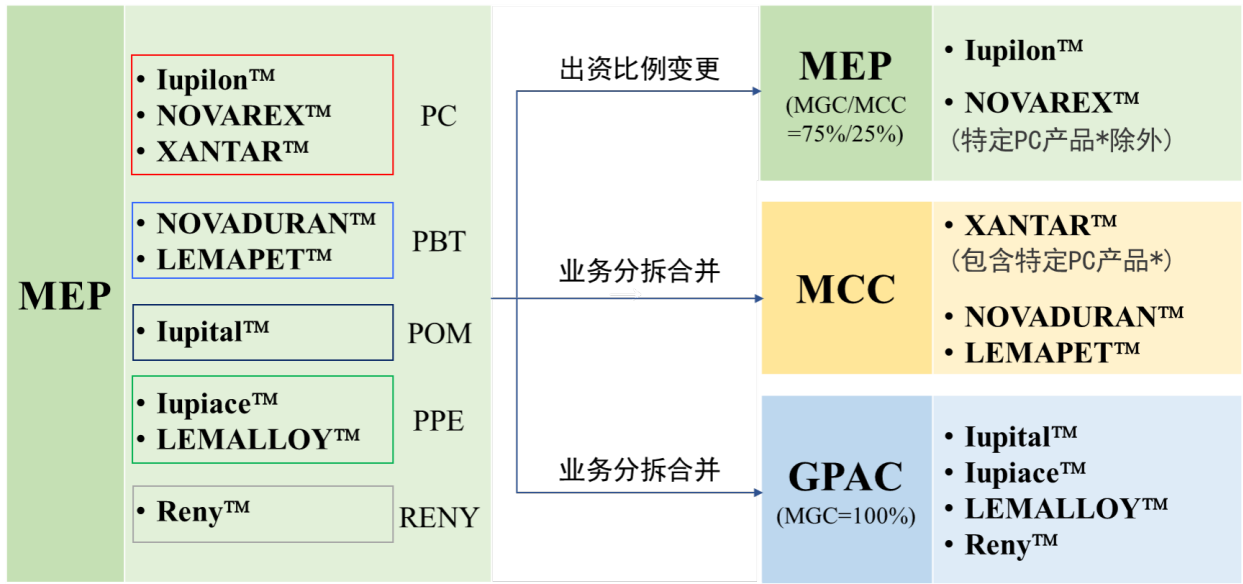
MEP

• Iupilon™
• NOVAREX™
• XANTAR™

PC

• NOVADURAN™
• LEMAPET™

PBT

• Iupital™

POM

• Iupiace™
• LEMALLOY™

PPE

• Reny™

RENY

出资比例变更

业务分拆合并

业务分拆合并

MEP
(MGC/MCC =75%/25%)

• Iupilon™
• NOVAREX™
（特定PC产品*除外）

MCC

• XANTAR™
（包含特定PC产品*）
• NOVADURAN™
• LEMAPET™

GPAC
(MGC=100%)

• Iupital™
• Iupiace™
• LEMALLOY™
• Reny™